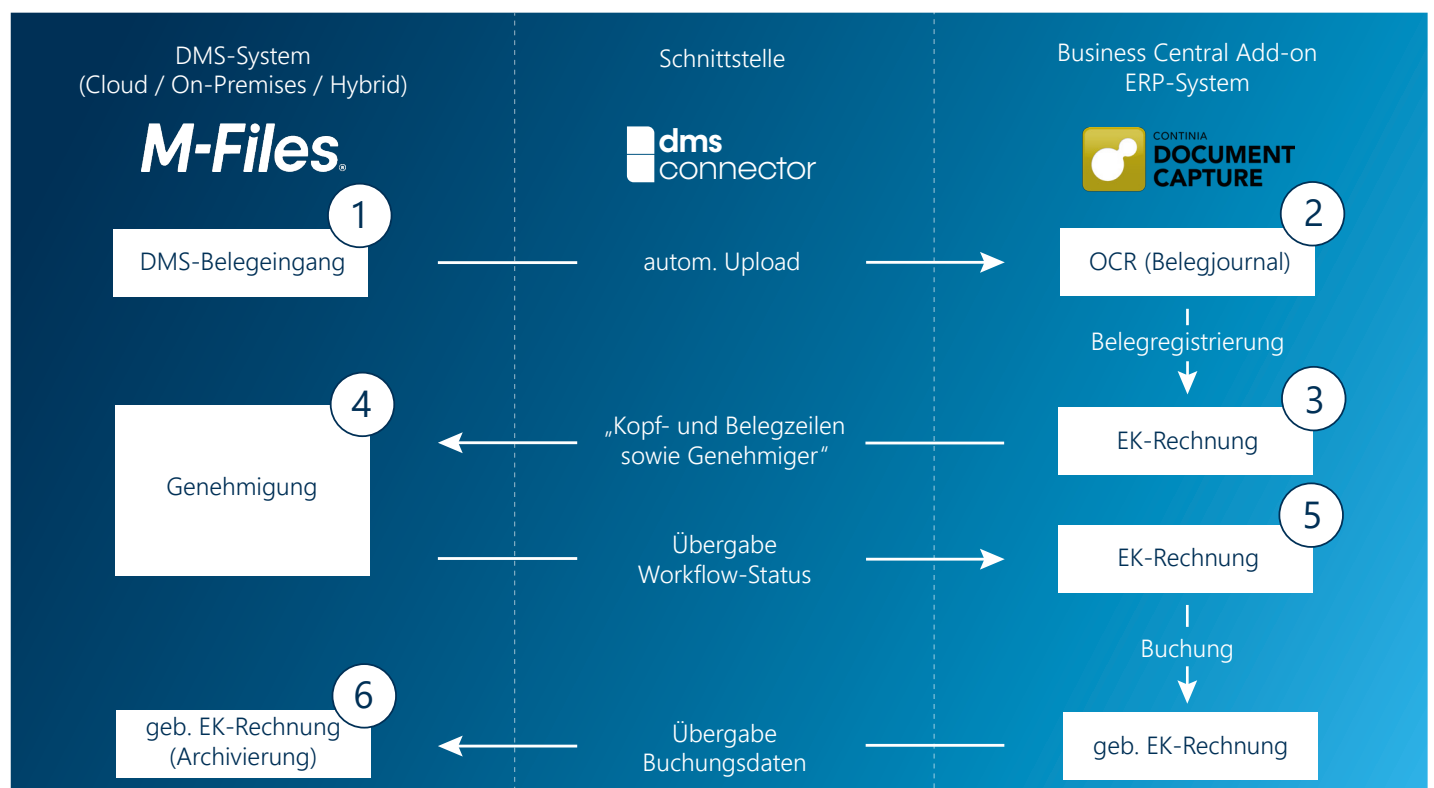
DMS-System
(Cloud / On-Premises / Hybrid)

M-Files

Schnittstelle

dms connector

Business Central Add-on
ERP-System

CONTINIA DOCUMENT CAPTURE

1
DMS-Belegeingang

autom. Upload

2
OCR (Belegjournal)

Belegregistrierung

4
Genehmigung

„Kopf- und Belegzeilen sowie Genehmiger“

3
EK-Rechnung

Übergabe Workflow-Status

5
EK-Rechnung

Buchung

6
geb. EK-Rechnung (Archivierung)

Übergabe Buchungsdaten

geb. EK-Rechnung